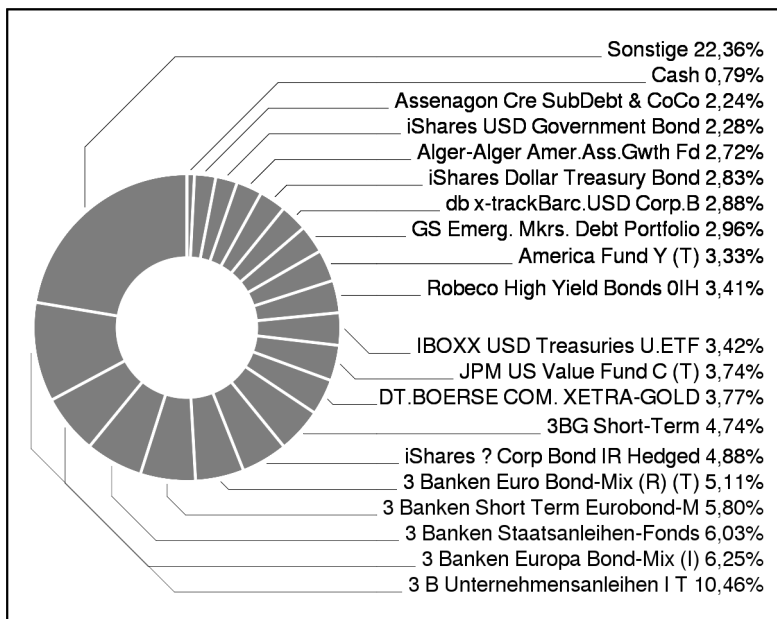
Sonstige 22,36%
Cash 0,79%
Assenagon Cre SubDebt & CoCo 2,24%
iShares USD Government Bond 2,28%
Alger-Alger Amer.Ass.Gwth Fd 2,72%
iShares Dollar Treasury Bond 2,83%
db x-trackBarc.USD Corp.B 2,88%
GS Emerg. Mkrs. Debt Portfolio 2,96%
America Fund Y (T) 3,33%
Robeco High Yield Bonds 0IH 3,41%
IBOXX USD Treasuries U.ETF 3,42%
JPM US Value Fund C (T) 3,74%
DT.BOERSE COM. XETRA-GOLD 3,77%
3BG Short-Term 4,74%
iShares ? Corp Bond IR Hedged 4,88%
3 Banken Euro Bond-Mix (R) (T) 5,11%
3 Banken Short Term Eurobond-M 5,80%
3 Banken Staatsanleihen-Fonds 6,03%
3 Banken Europa Bond-Mix (I) 6,25%
3 B Unternehmensanleihen I T 10,46%